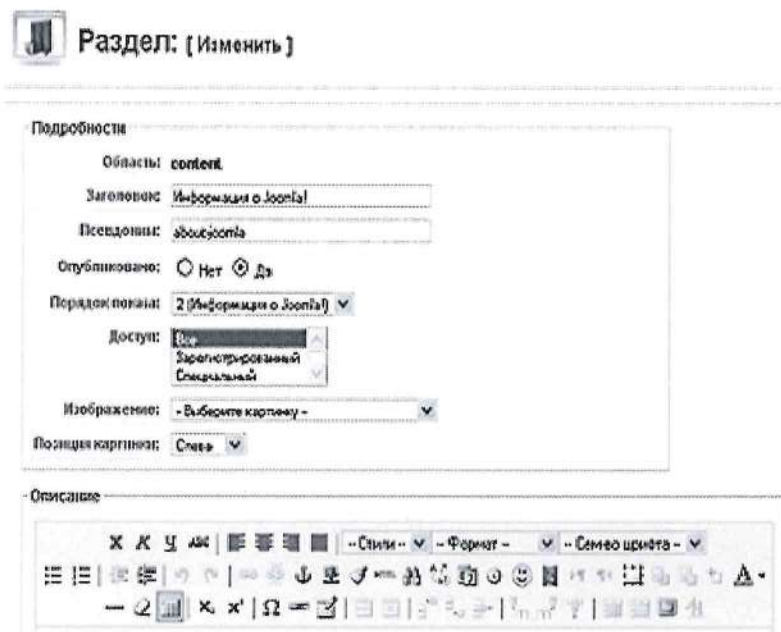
Раздел: [Изменить]

Подробности

Область: content

Заголовок: Информация о Joomla!

Псевдоним: about-joomla

Опубликовано: Нет Да

Порядок показа: 2 (Информация о Joomla!)

Доступ: Все
Зарегистрированный
Специальный

Изображение: - Выберите картинку -

Позиция картинки: Слева

Описание

Х К Ч АВС -Стили- -Формат- -Семейство шрифта-

A